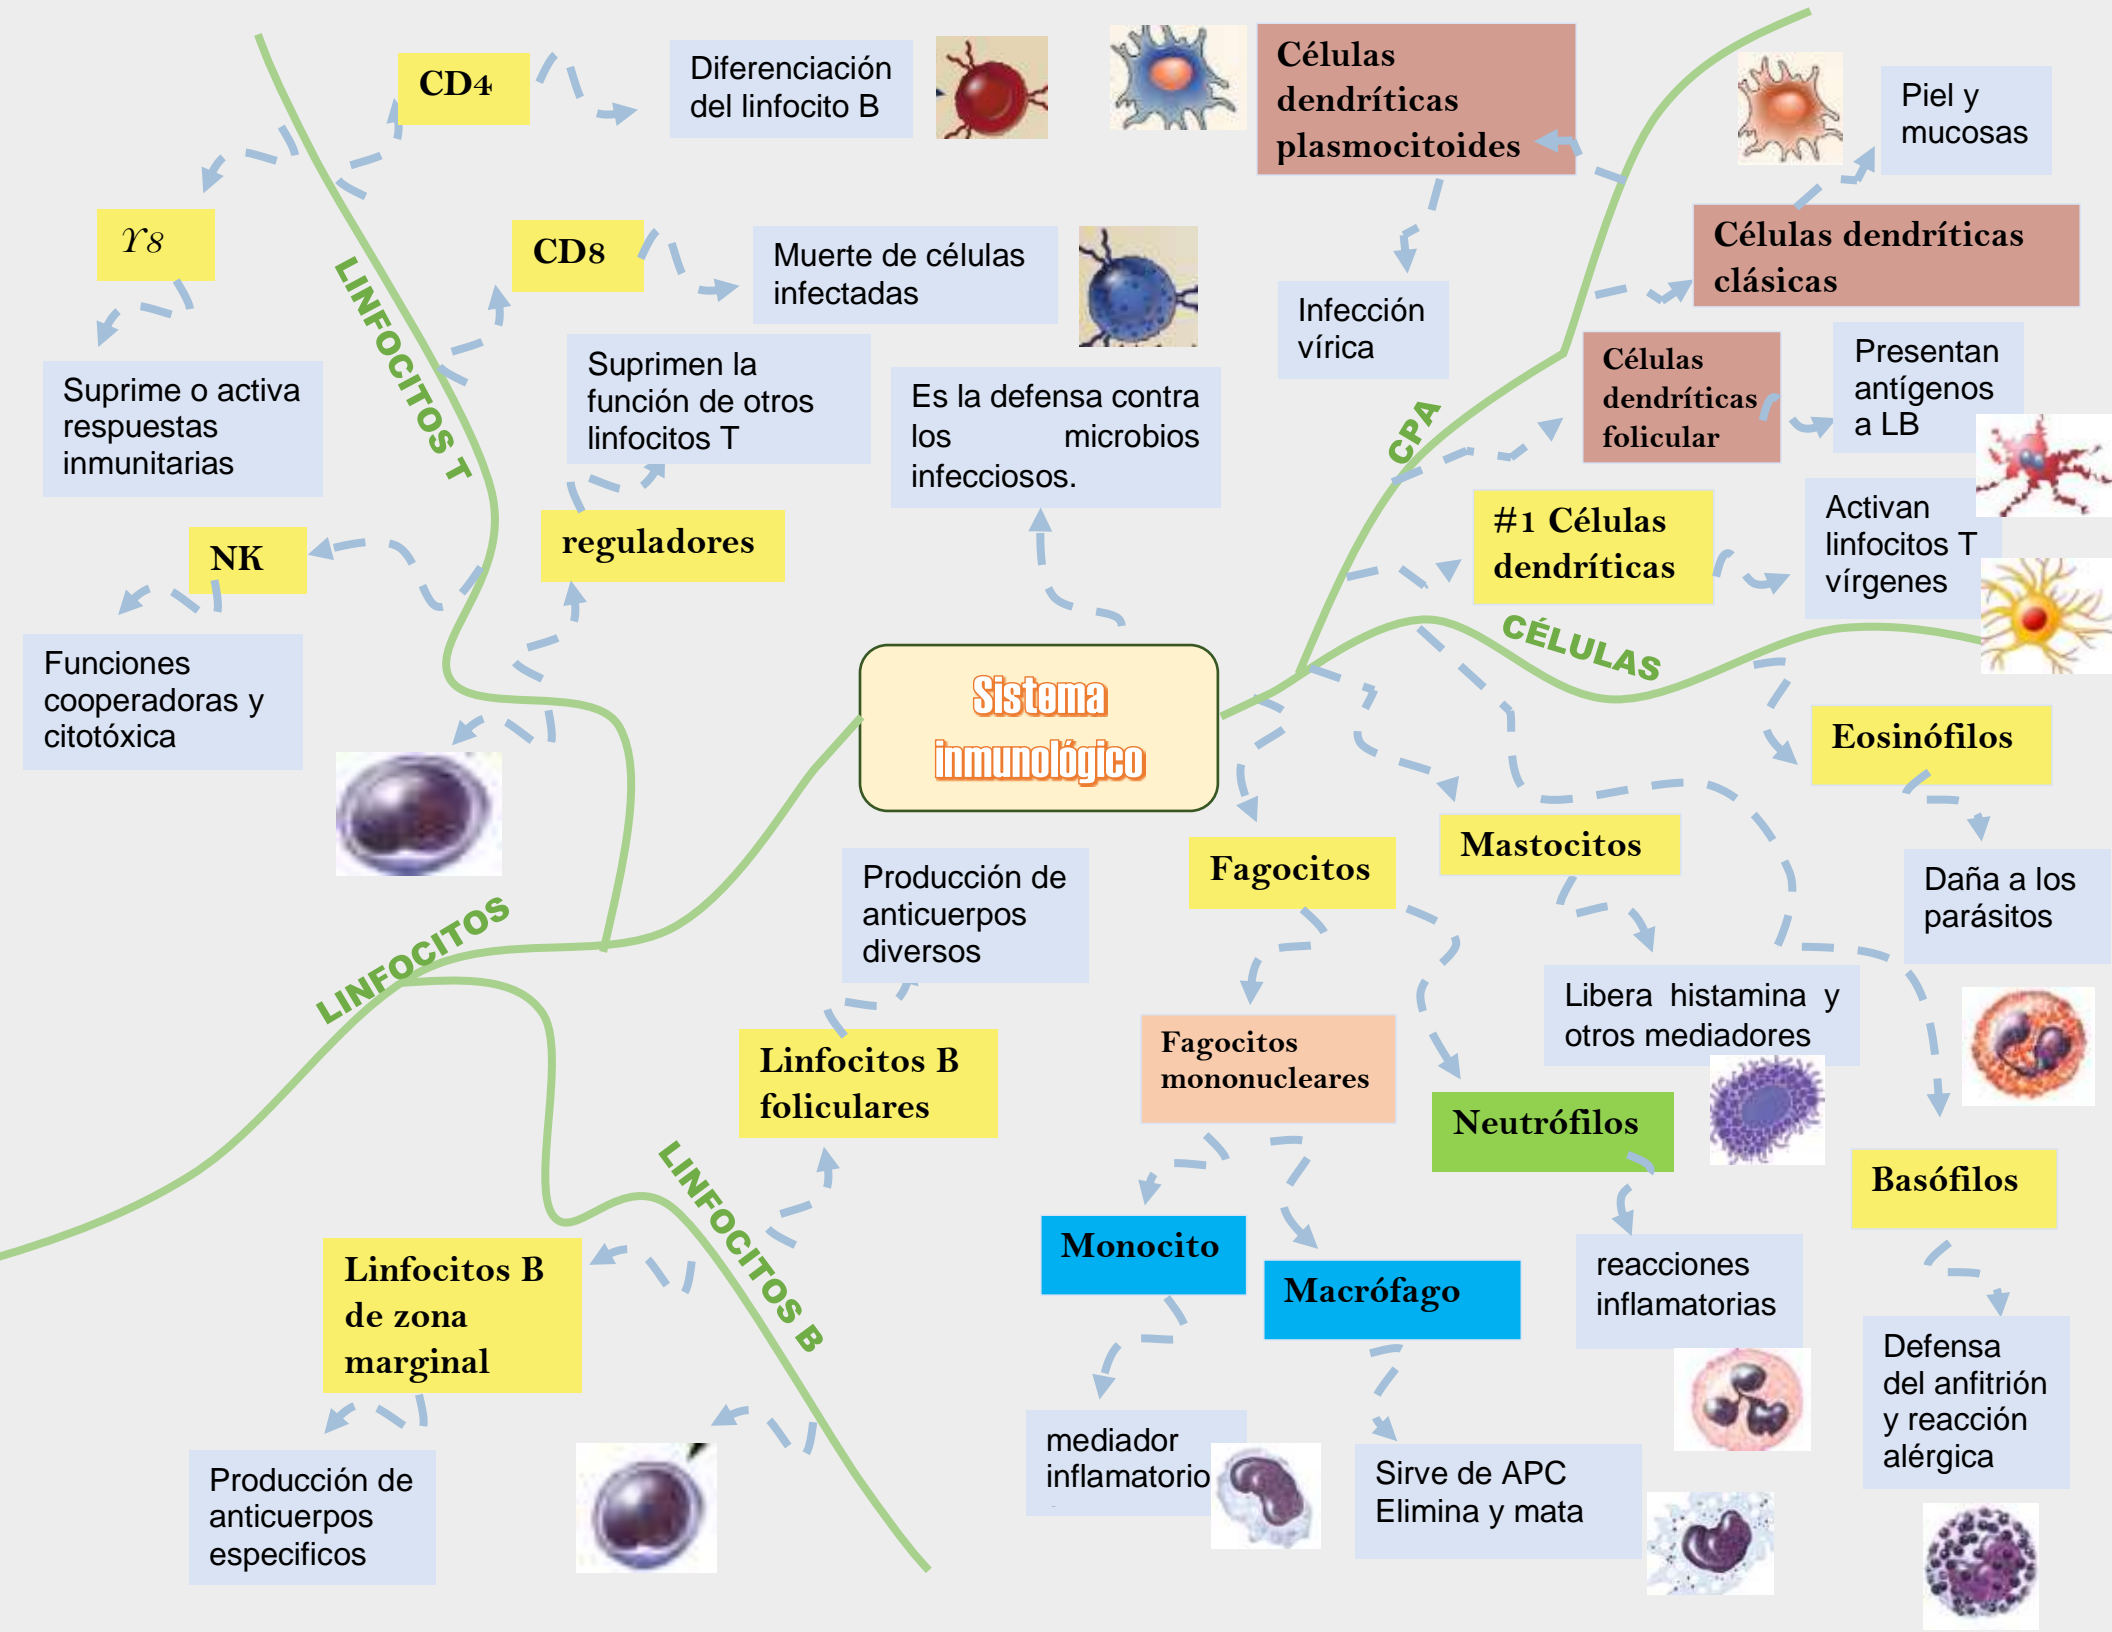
Sistema inmunológico

Es la defensa contra los microbios infecciosos.

LINFOCITOS

LINFOCITOS T

CD4

Diferenciación del linfocito B

CD8

Muerte de células infectadas

$\gamma\delta$

Suprime o activa respuestas inmunitarias

reguladores

Suprimen la función de otros linfocitos T

NK

Funciones cooperadoras y citotóxica

LINFOCITOS B

Linfocitos B foliculares

Producción de anticuerpos diversos

Linfocitos B de zona marginal

Producción de anticuerpos especificos

CPA

Células dendríticas plasmocitoides

Infección vírica

Piel y mucosas

Células dendríticas clásicas

Células dendríticas folicular

Presentan antígenos a LB

#1 Células dendríticas

Activan linfocitos T vírgenes

CÉLULAS

Eosinófilos

Daña a los parásitos

Mastocitos

Libera histamina y otros mediadores

Basófilos

Defensa del anfitrión y reacción alérgica

Fagocitos

Fagocitos mononucleares

Monocito

mediador inflamatorio

Macrófago

Sirve de APC Elimina y mata

Neutrófilos

reacciones inflamatorias